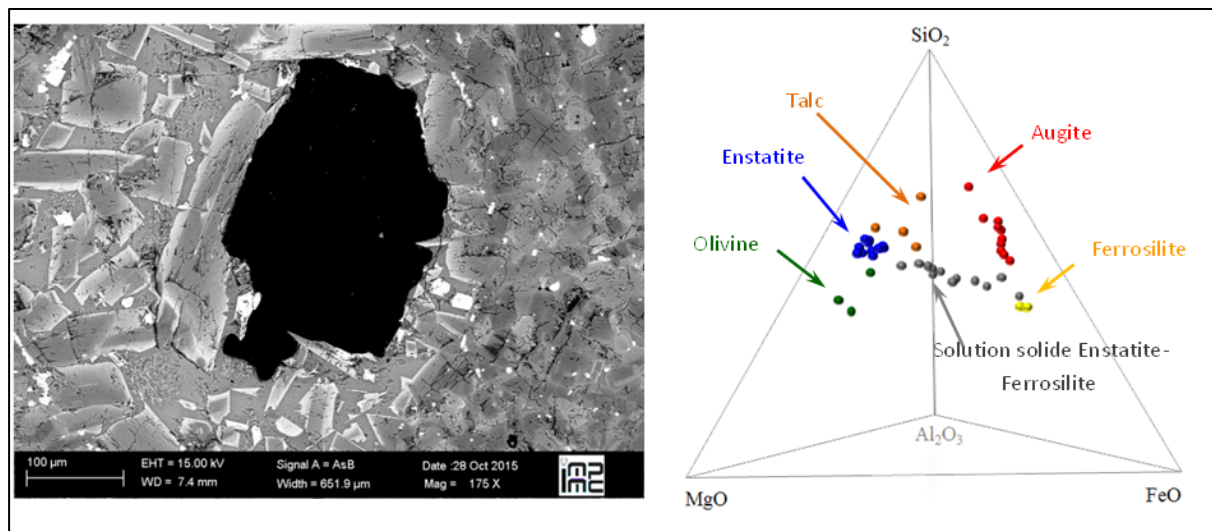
100 µm
EHT = 15.00 kV
WD = 7.4 mm
Signal A = AsB
Width = 651.9 µm
Date :28 Oct 2015
Mag = 175 X
IMPMC

$SiO_2$
Talc
Augite
Enstatite
Olivine
Ferrosilite
Solution solide Enstatite-Ferrosilite
$Al_2O_3$
MgO
FeO